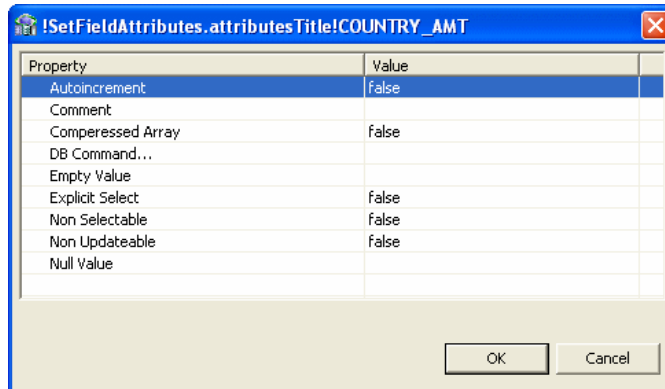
!SetFieldAttributes.attributesTitle!COUNTRY_AMT

| Property | Value |
|---|---|
| Autoincrement | false |
| Comment | |
| Comperessed Array | false |
| DB Command... | |
| Empty Value | |
| Explicit Select | false |
| Non Selectable | false |
| Non Updateable | false |
| Null Value | |

OK
Cancel